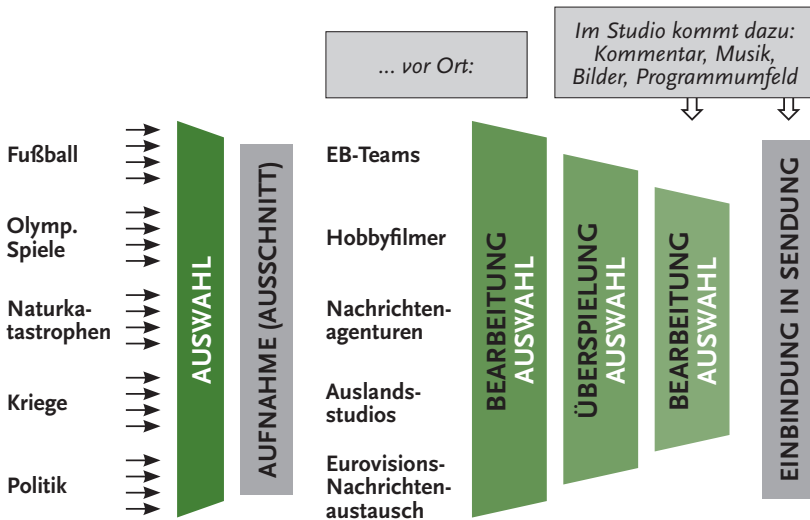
... vor Ort:

Im Studio kommt dazu: Kommentar, Musik, Bilder, Programmumfeld

Fußball

Olymp. Spiele

Naturkatastrophen

Kriege

Politik

AUSWAHL

AUFNAHME (AUSSCHNITT)

EB-Teams

Hobbyfilmer

Nachrichtenagenturen

Auslandsstudios

Eurovisions-Nachrichtenaustausch

BEARBEITUNG AUSWAHL

ÜBERSPIELUNG AUSWAHL

BEARBEITUNG AUSWAHL

EINBINDUNG IN SENDUNG